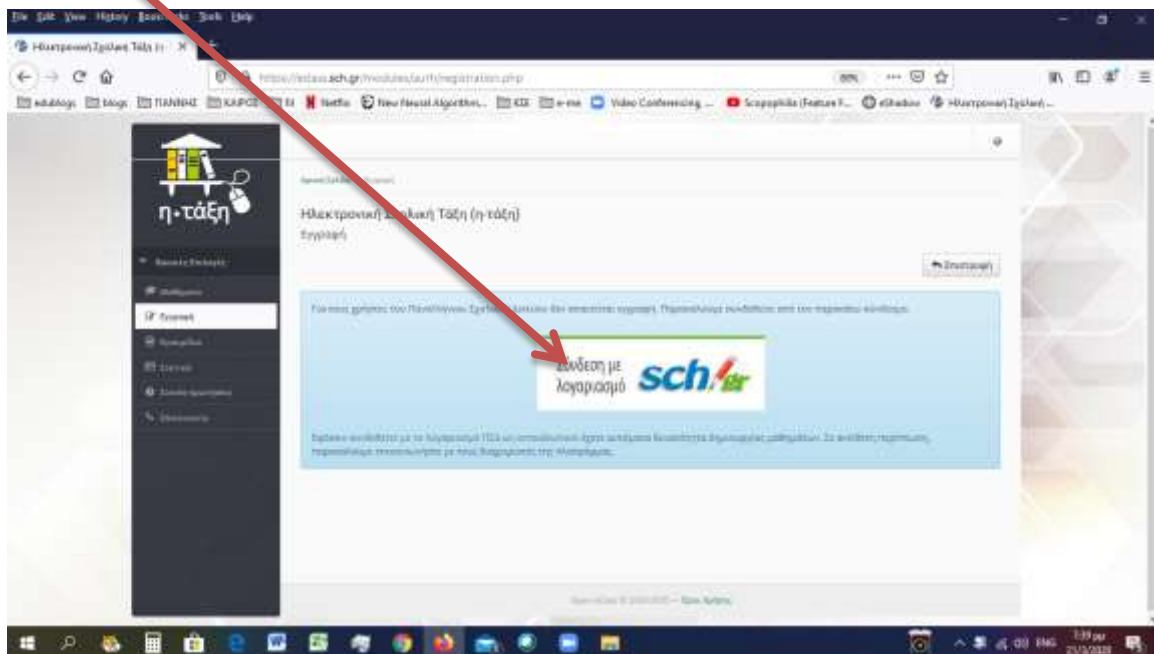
File Edit View History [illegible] Tools Help

Ηλεκτρονική Σχολική Τάξη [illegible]

https://eclass.sch.gr/modules/auth/registration.php

80%

edublogs blogs ΠΑΝΝΗΣ ΚΑΙΡΟΣ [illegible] Netflix New Neural Algorithm... ΚΣΕ e-me Video Conferencing ... Scopophilia (Feature F... eShadow Ηλεκτρονική Σχολική...

η-τάξη

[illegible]

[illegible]

Εγγραφή

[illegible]

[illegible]

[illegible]

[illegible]

Ηλεκτρονική Σχολική Τάξη (η-τάξη)

Εγγραφή

Επιστροφή

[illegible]

Σύνδεση με λογαριασμό sch.gr

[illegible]

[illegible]

ENG 7:39 μμ 21/3/2020